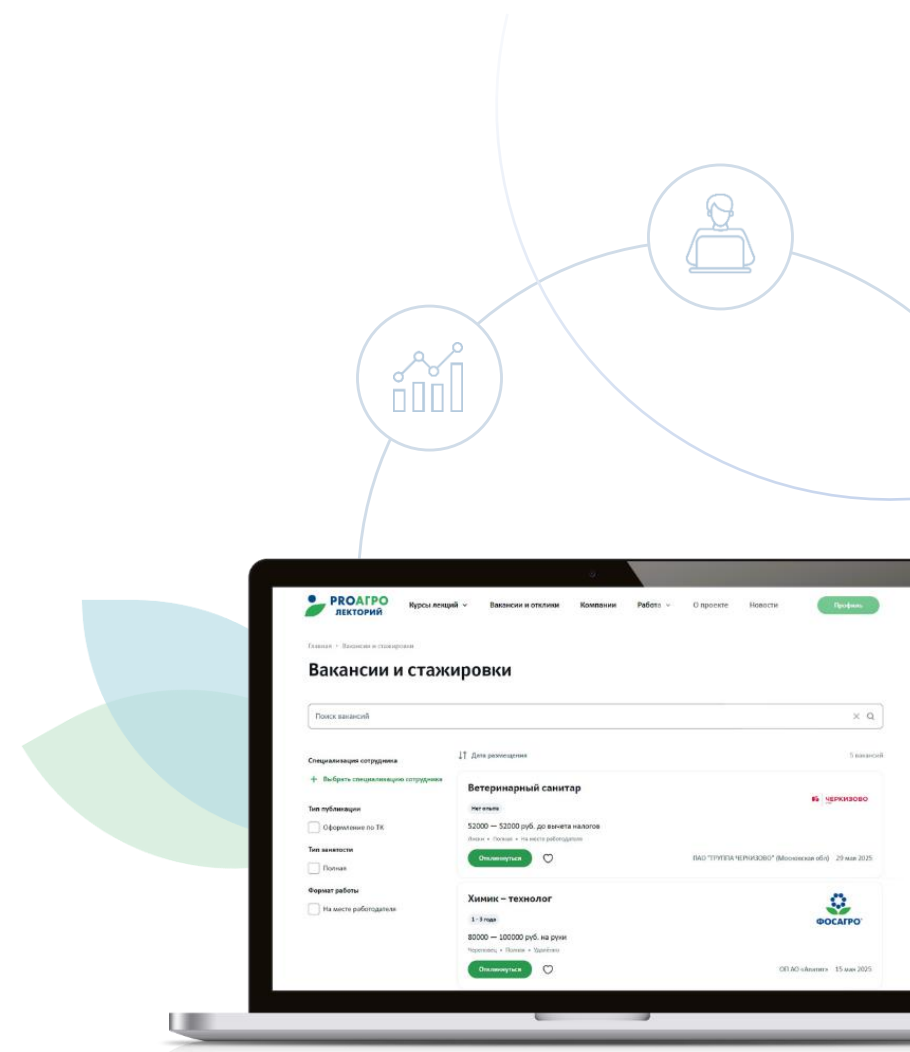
PROАГРО ЛЕКТОРИЙ

Курсы лекций

Вакансии и отклики

Компании

Работа

О проекте

Новости

Профиль

Главная › Вакансии и стажировки

Вакансии и стажировки

Поиск вакансий

Специализация сотрудника

+ Выбрать специализацию сотрудника

Тип публикации

Оформление по ТК

Тип занятости

Полная

Формат работы

На месте работодателя

Дата размещения

5 вакансий

Ветеринарный санитар

Нет опыта

52000 — 52000 руб. до вычета налогов

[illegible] • Полная • На месте работодателя

Откликнуться

ЧЕРКИЗОВО

ПАО "ГРУППА ЧЕРКИЗОВО" (Московская обл) 29 мая 2025

Химик – технолог

1 - 3 года

80000 — 100000 руб. на руки

Череповец • Полная • Удобная

Откликнуться

ФОСАГРО

ОП АО «Апатит» 15 мая 2025